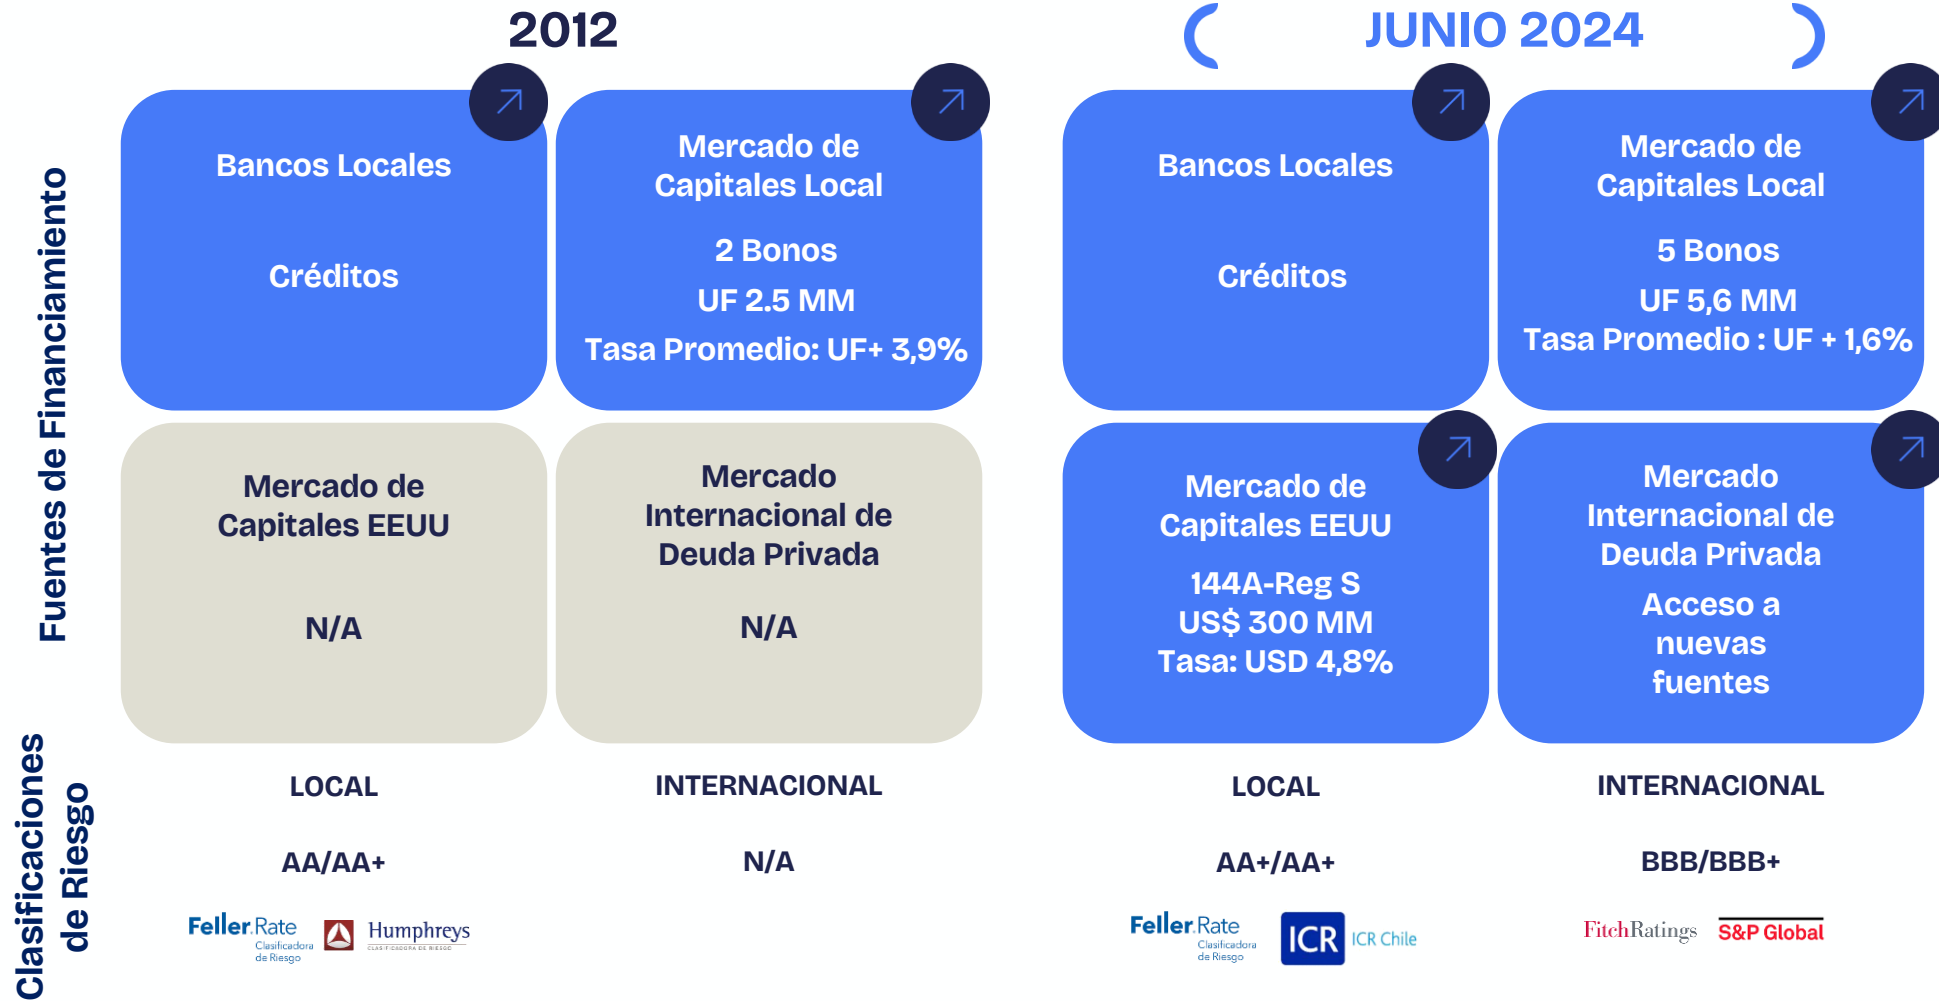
2012

JUNIO 2024

Fuentes de Financiamiento

Bancos Locales

Créditos

Mercado de Capitales Local

2 Bonos

UF 2.5 MM

Tasa Promedio: UF+ 3,9%

Bancos Locales

Créditos

Mercado de Capitales Local

5 Bonos

UF 5,6 MM

Tasa Promedio : UF + 1,6%

Mercado de Capitales EEUU

N/A

Mercado Internacional de Deuda Privada

N/A

Mercado de Capitales EEUU

144A-Reg S

US$ 300 MM

Tasa: USD 4,8%

Mercado Internacional de Deuda Privada

Acceso a nuevas fuentes

Clasificaciones de Riesgo

LOCAL

AA/AA+

Feller Rate Clasificadora de Riesgo

Humphreys CLASIFICADORA DE RIESGO

INTERNACIONAL

N/A

LOCAL

AA+/AA+

Feller Rate Clasificadora de Riesgo

ICR ICR Chile

INTERNACIONAL

BBB/BBB+

FitchRatings

S&P Global